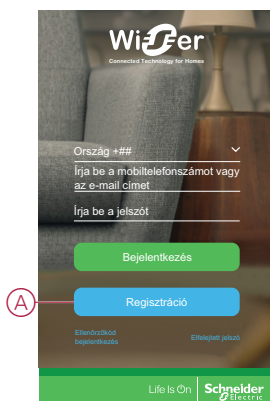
Wiser
Connected Technology for Homes

Ország +##

Írja be a mobiltelefonszámot vagy az e-mail címet

Írja be a jelszót

Bejelentkezés

A

Regisztráció

Ellenőrzőkód bejelentkezés

Elfelejtett jelszó

Life Is On Schneider Electric